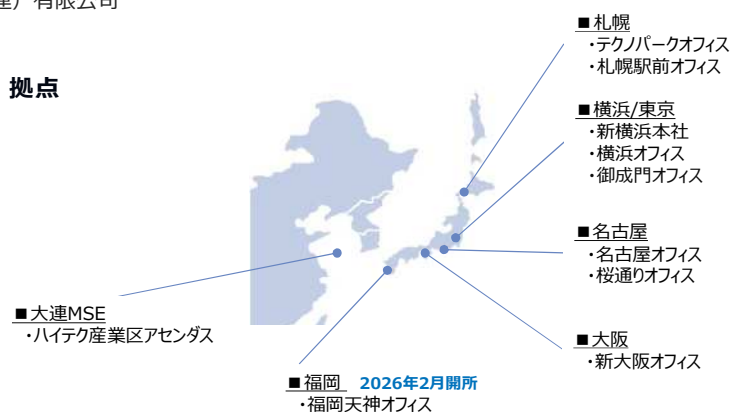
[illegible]産)有限公司

拠点

■札幌
・テクノパークオフィス
・札幌駅前オフィス

■横浜/東京
・新横浜本社
・横浜オフィス
・御成門オフィス

■名古屋
・名古屋オフィス
・桜通りオフィス

■大連MSE
・ハイテク産業区アセンダス

■大阪
・新大阪オフィス

■福岡 2026年2月開所
・福岡天神オフィス